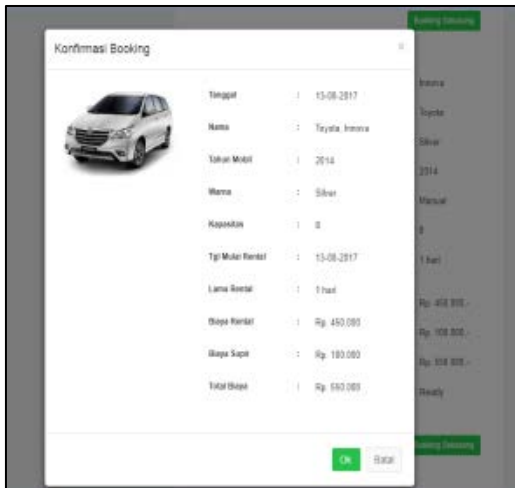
Konfirmasi Booking

×

| Tanggal | : | 15-08-2017 |
|---|---|---|
| Nama | : | Toyota Innova |
| Tahun Mobil | : | 2014 |
| Warna | : | Silver |
| Kapasitas | : | 8 |
| Tgl Mulai Rental | : | 15-08-2017 |
| Lama Rental | : | 1 hari |
| Biaya Rental | : | Rp. 450.000 |
| Biaya Supir | : | Rp. 100.000 |
| Total Biaya | : | Rp. 550.000 |

Ok Batal

Booking Sekarang

Innova

Toyota

Silver

2014

Manual

8

1 hari

Rp. 450.000,-

Rp. 100.000,-

Rp. 550.000,-

Ready

Booking Sekarang